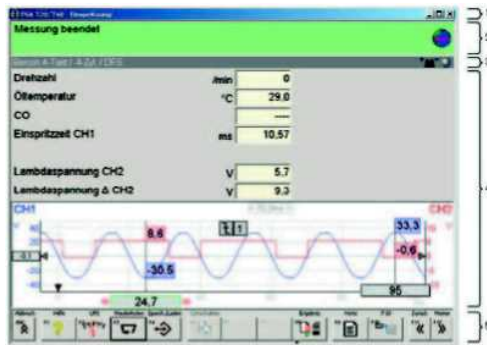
Messung beendet

Benzin 4-Takt / 4-Zyl / OFS

| Drehzahl | /min | 0 |
|---|---|---|
| Öltemperatur | °C | 29.0 |
| CO | | — |
| Einspritzzeit CH1 | ms | 10.57 |
| Lambdaspannung CH2 | V | 5.7 |
| Lambdaspannung Δ CH2 | V | 9.3 |

CH1
CH2
8.6
33.3
-0.6
-30.5
24.7
95
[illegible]